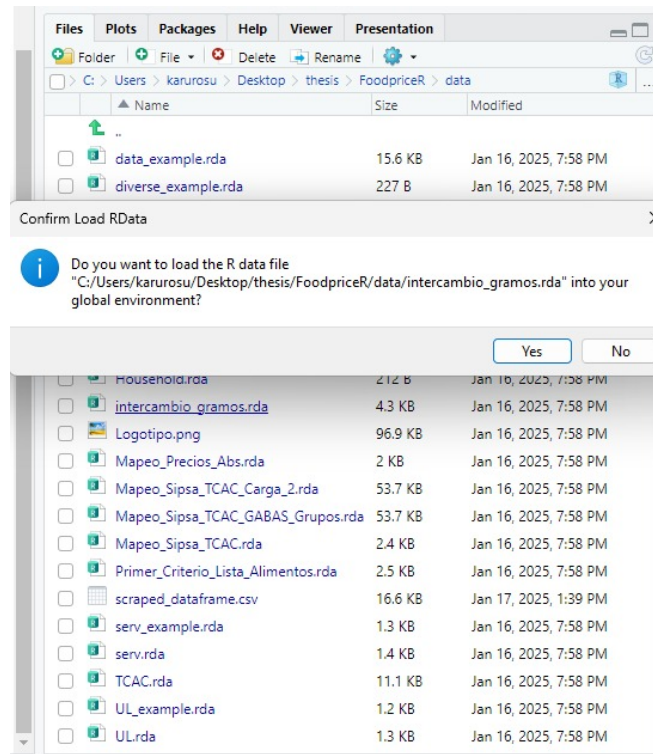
Files | Plots | Packages | Help | Viewer | Presentation

Folder | File | Delete | Rename

C: > Users > karurosu > Desktop > thesis > FoodpriceR > data

| | Name | Size | Modified |
|---|---|---|---|
| | .. | | |
| | data_example.rda | 15.6 KB | Jan 16, 2025, 7:58 PM |
| | diverse_example.rda | 227 B | Jan 16, 2025, 7:58 PM |

Confirm Load RData

Do you want to load the R data file "C:/Users/karurosu/Desktop/thesis/FoodpriceR/data/intercambio_gramos.rda" into your global environment?

Yes | No

| | Name | Size | Modified |
|---|---|---|---|
| | Household.rda | 212 B | Jan 16, 2025, 7:58 PM |
| | intercambio_gramos.rda | 4.3 KB | Jan 16, 2025, 7:58 PM |
| | Logotipo.png | 96.9 KB | Jan 16, 2025, 7:58 PM |
| | Mapeo_Precios_Abs.rda | 2 KB | Jan 16, 2025, 7:58 PM |
| | Mapeo_Sipsa_TCAC_Carga_2.rda | 53.7 KB | Jan 16, 2025, 7:58 PM |
| | Mapeo_Sipsa_TCAC_GABAS_Grupos.rda | 53.7 KB | Jan 16, 2025, 7:58 PM |
| | Mapeo_Sipsa_TCAC.rda | 2.4 KB | Jan 16, 2025, 7:58 PM |
| | Primer_Criterio_Lista_Alimentos.rda | 2.5 KB | Jan 16, 2025, 7:58 PM |
| | scraped_dataframe.csv | 16.6 KB | Jan 17, 2025, 1:39 PM |
| | serv_example.rda | 1.3 KB | Jan 16, 2025, 7:58 PM |
| | serv.rda | 1.4 KB | Jan 16, 2025, 7:58 PM |
| | TCAC.rda | 11.1 KB | Jan 16, 2025, 7:58 PM |
| | UL_example.rda | 1.2 KB | Jan 16, 2025, 7:58 PM |
| | UL.rda | 1.3 KB | Jan 16, 2025, 7:58 PM |